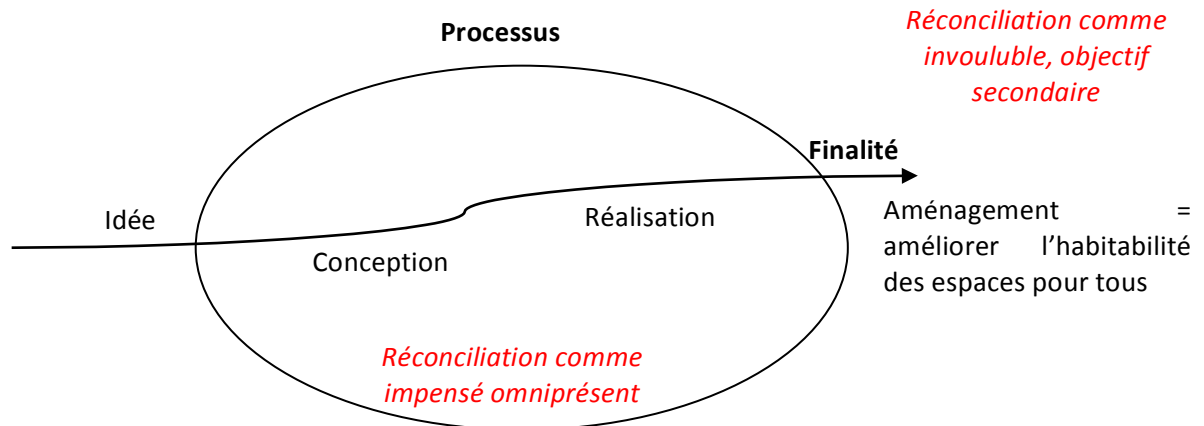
Processus

Réconciliation comme invouluble, objectif secondaire

Finalité

Idée

Réalisation

Conception

Aménagement = améliorer l'habitabilité des espaces pour tous

Réconciliation comme impensé omniprésent